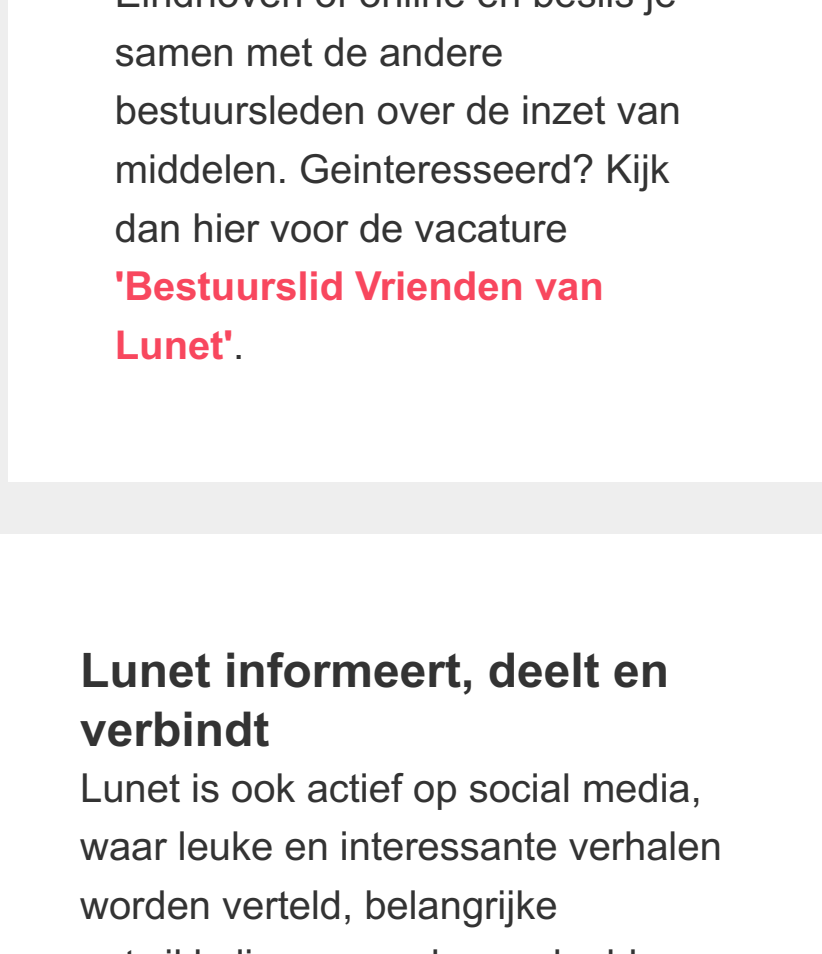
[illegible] samen met de andere bestuursleden over de inzet van middelen. Geinteresseerd? Kijk dan hier voor de vacature 'Bestuurslid Vrienden van Lunet'.

Lunet informeert, deelt en verbindt
Lunet is ook actief op social media, waar leuke en interessante verhalen worden verteld, belangrijke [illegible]